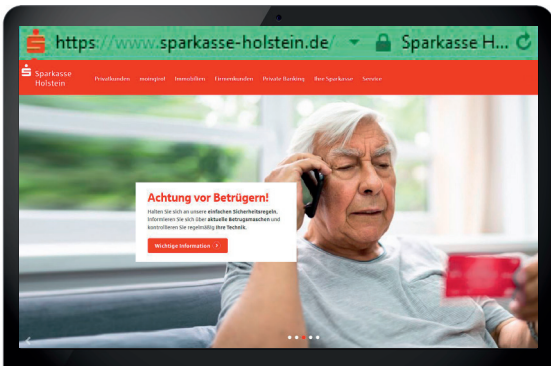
https://www.sparkasse-holstein.de/ Sparkasse H...

Sparkasse Holstein

Privatkunden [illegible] Immobilien Firmenkunden Private Banking Ihre Sparkasse Service

Achtung vor Betrügern!

Halten Sie sich an unsere einfachen Sicherheitsregeln. Informieren Sie sich über aktuelle Betrugsmaschen und kontrollieren Sie regelmäßig Ihre Technik.

Wichtige Information